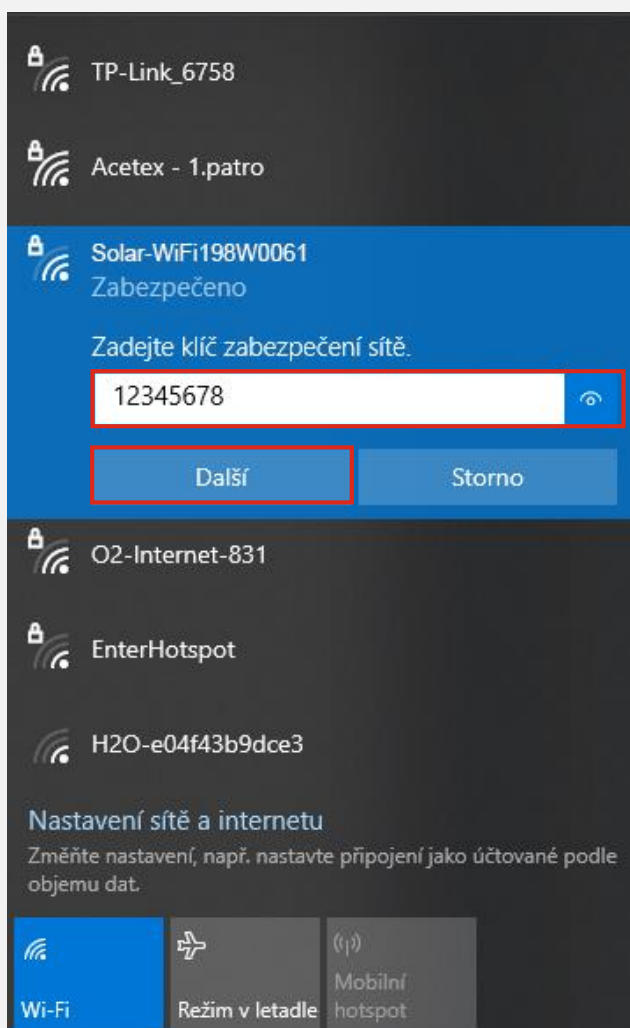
TP-Link_6758

Acetex - 1.patro

Solar-WiFi198W0061
Zabezpečeno

Zadejte klíč zabezpečení sítě.

12345678

Další

Storno

O2-Internet-831

EnterHotspot

H2O-e04f43b9dce3

Nastavení sítě a internetu

Změňte nastavení, např. nastavte připojení jako účtované podle objemu dat.

Wi-Fi

Režim v letadle

Mobilní hotspot